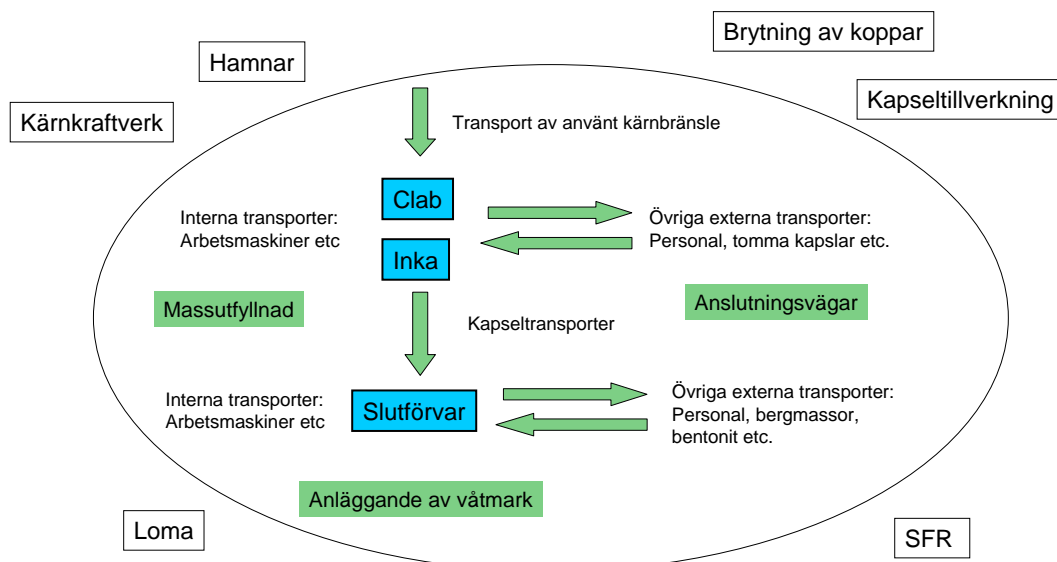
Hamnar

Brytning av koppar

Kärnkraftverk

Kapseltillverkning

Transport av använt kärnbränsle

Clab

Inka

Interna transporter: Arbetsmaskiner etc

Övriga externa transporter: Personal, tomma kapslar etc.

Massutfyllnad

Anslutningsvägar

Kapseltransporter

Interna transporter: Arbetsmaskiner etc

Slutförvar

Övriga externa transporter: Personal, bergmassor, bentonit etc.

Anläggande av våtmark

Loma

SFR